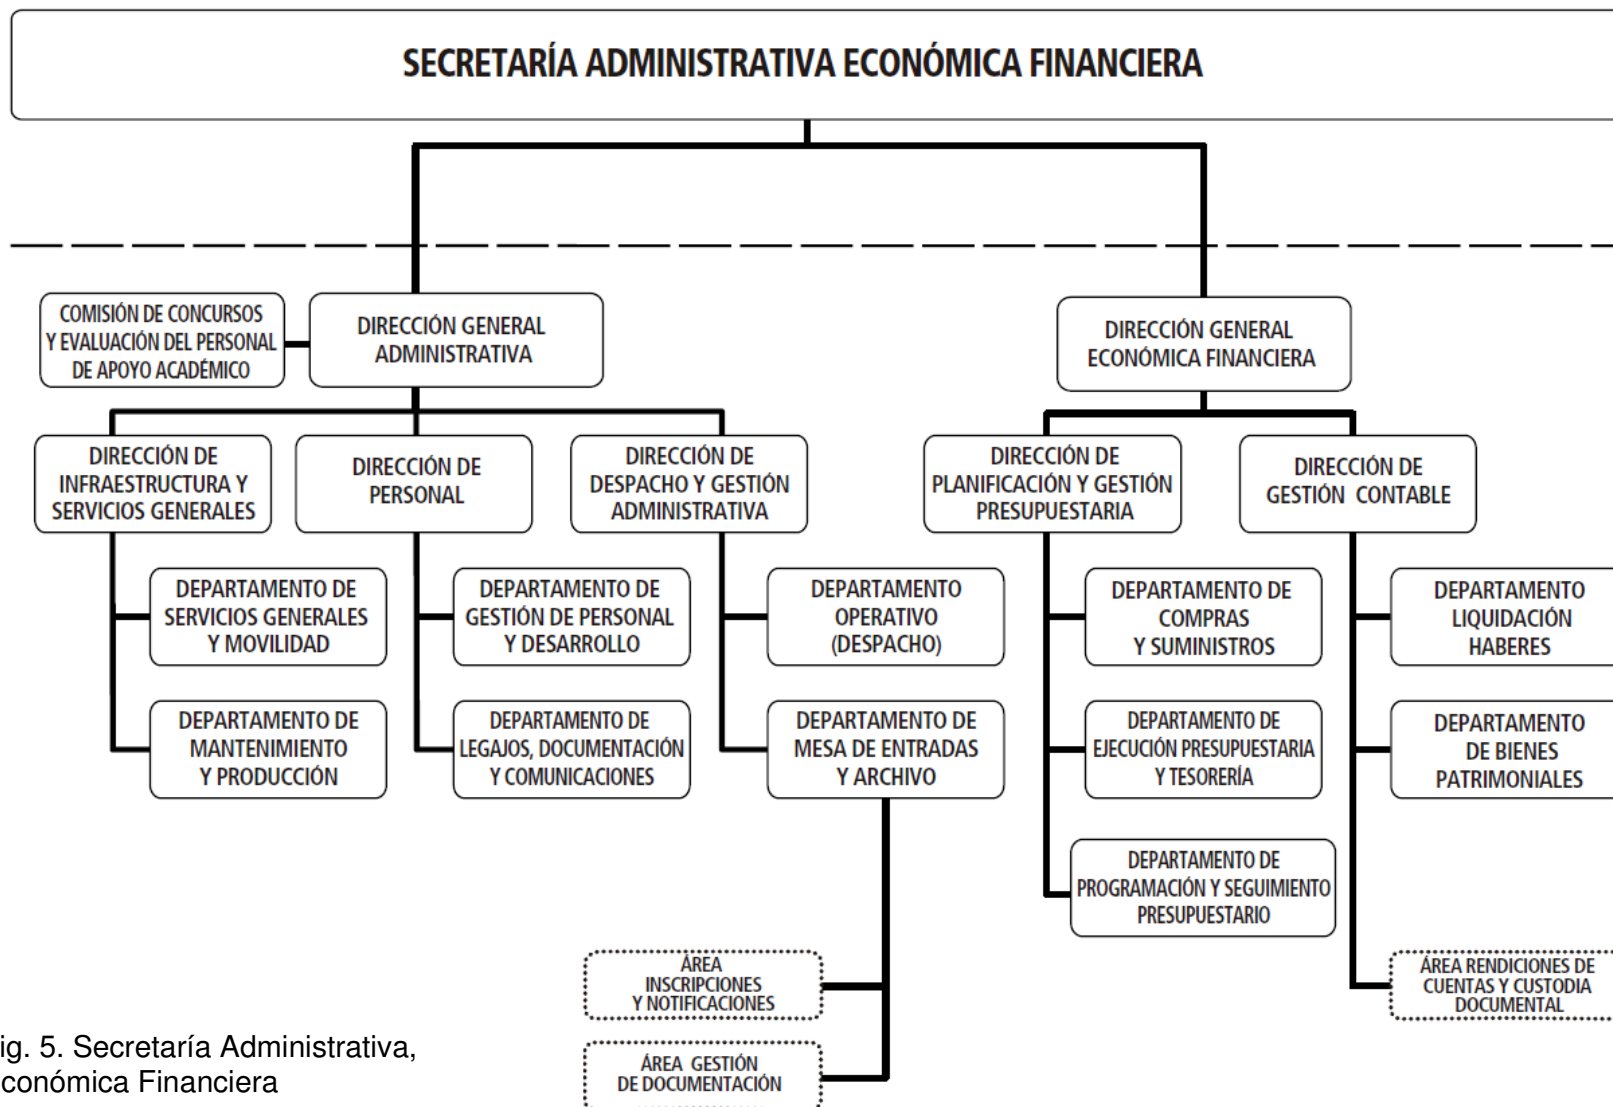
SECRETARÍA ADMINISTRATIVA ECONÓMICA FINANCIERA

COMISIÓN DE CONCURSOS Y EVALUACIÓN DEL PERSONAL DE APOYO ACADÉMICO

DIRECCIÓN GENERAL ADMINISTRATIVA

DIRECCIÓN GENERAL ECONÓMICA FINANCIERA

DIRECCIÓN DE INFRAESTRUCTURA Y SERVICIOS GENERALES

DIRECCIÓN DE PERSONAL

DIRECCIÓN DE DESPACHO Y GESTIÓN ADMINISTRATIVA

DIRECCIÓN DE PLANIFICACIÓN Y GESTIÓN PRESUPUESTARIA

DIRECCIÓN DE GESTIÓN CONTABLE

DEPARTAMENTO DE SERVICIOS GENERALES Y MOVILIDAD

DEPARTAMENTO DE MANTENIMIENTO Y PRODUCCIÓN

DEPARTAMENTO DE GESTIÓN DE PERSONAL Y DESARROLLO

DEPARTAMENTO DE LEGAJOS, DOCUMENTACIÓN Y COMUNICACIONES

DEPARTAMENTO OPERATIVO (DESPACHO)

DEPARTAMENTO DE MESA DE ENTRADAS Y ARCHIVO

ÁREA INSCRIPCIONES Y NOTIFICACIONES

ÁREA GESTIÓN DE DOCUMENTACIÓN

DEPARTAMENTO DE COMPRAS Y SUMINISTROS

DEPARTAMENTO DE EJECUCIÓN PRESUPUESTARIA Y TESORERÍA

DEPARTAMENTO DE PROGRAMACIÓN Y SEGUIMIENTO PRESUPUESTARIO

DEPARTAMENTO LIQUIDACIÓN HABERES

DEPARTAMENTO DE BIENES PATRIMONIALES

ÁREA RENDICIONES DE CUENTAS Y CUSTODIA DOCUMENTAL

ig. 5. Secretaría Administrativa, conómica Financiera